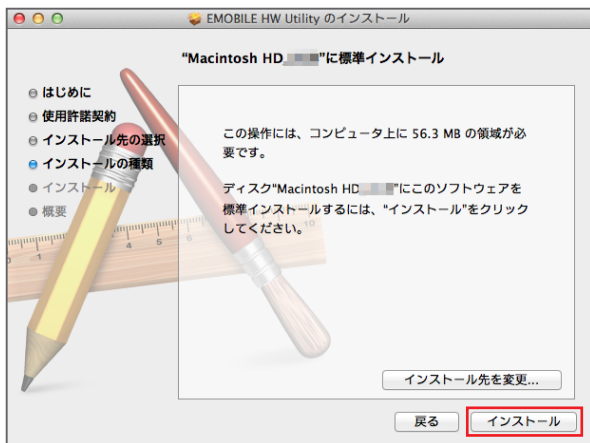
EMOBILE HW Utility のインストール

"Macintosh HD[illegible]"に標準インストール

はじめに
使用許諾契約
インストール先の選択
インストールの種類
インストール
概要

この操作には、コンピュータ上に 56.3 MB の領域が必要です。

ディスク"Macintosh HD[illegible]"にこのソフトウェアを標準インストールするには、"インストール"をクリックしてください。

インストール先を変更...

戻る
インストール